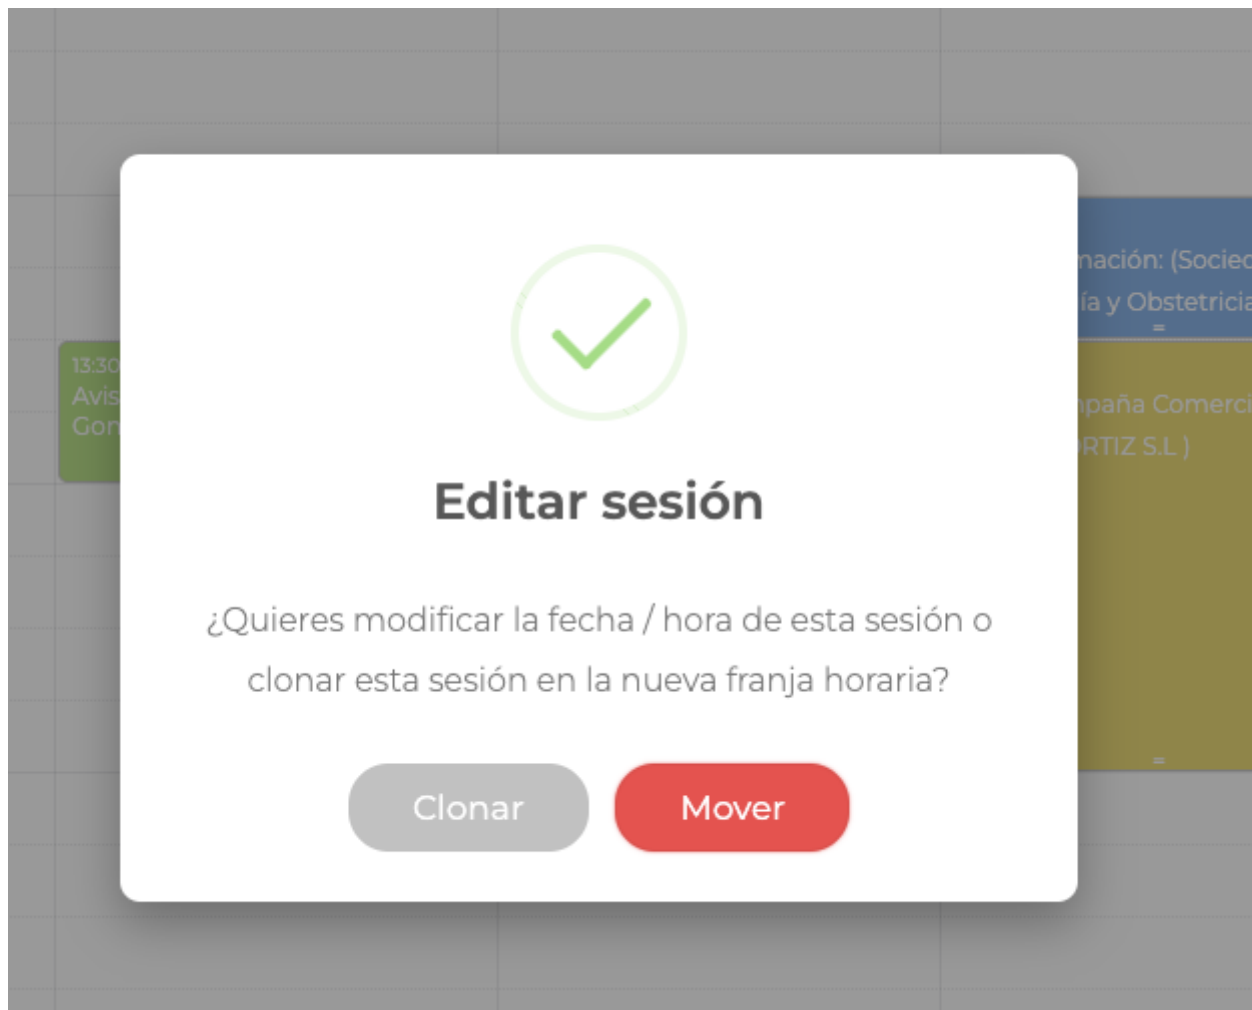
13:30
Avis
Gon

nación: (Socie
ía y Obstetrici

npaña Comerc
RTIZ S.L )

Editar sesión

¿Quieres modificar la fecha / hora de esta sesión o clonar esta sesión en la nueva franja horaria?

Clonar

Mover